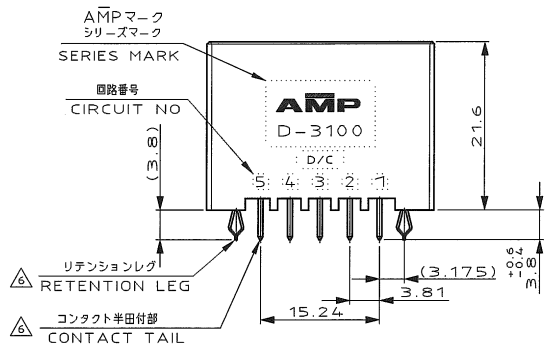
AMPマーク
シリーズマーク
SERIES MARK

回路番号
CIRCUIT NO

(3.8)

AMP
D-3100
D/C

5 4 3 2 1

21.6

$3.8^{+0.4}_{-0.8}$

(3.175)

3.81

15.24

6 リテンションレグ
RETENTION LEG

6 コンタクト半田付部
CONTACT TAIL